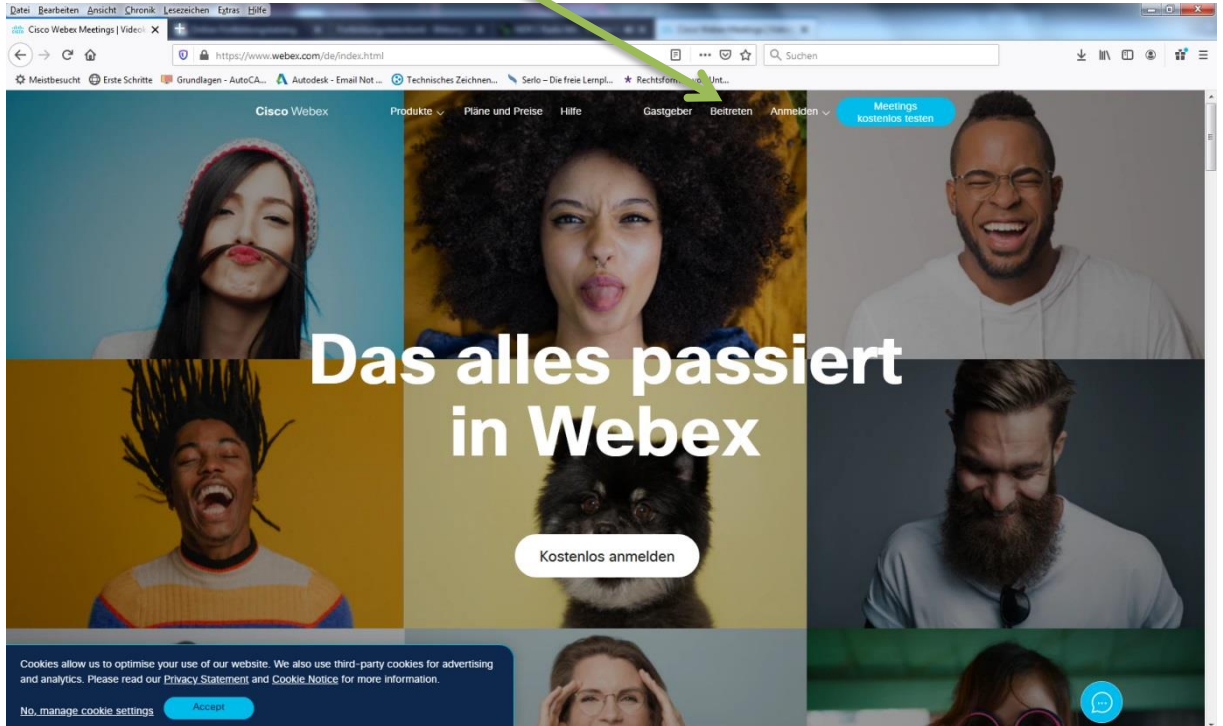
Datei Bearbeiten Ansicht Chronik Lesezeichen Extras Hilfe

Cisco Webex Meetings | Video

https://www.webex.com/de/index.html

Suchen

Meistbesucht Erste Schritte Grundlagen - AutoCA... Autodesk - Email Not ... Technisches Zeichnen... Serlo – Die freie Lernpl... Rechtsfor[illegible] Unt...

Cisco Webex Produkte Pläne und Preise Hilfe Gastgeber Beitreten Anmelden Meetings kostenlos testen

Das alles passiert in Webex

Kostenlos anmelden

Cookies allow us to optimise your use of our website. We also use third-party cookies for advertising and analytics. Please read our Privacy Statement and Cookie Notice for more information.

No, manage cookie settings Accept